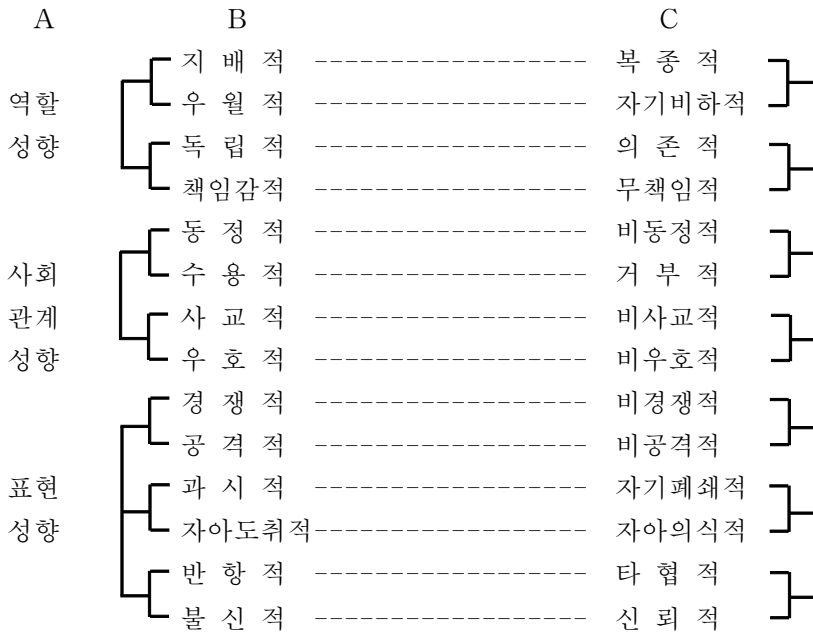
| A | B | C |
|---|---|---|
| 역할 성향 | 지 배 적 | 복 종 적 |
| | 우 월 적 | 자기비하적 |
| | 독 립 적 | 의 존 적 |
| | 책임감적 | 무책임적 |
| 사회 관계 성향 | 동 정 적 | 비동정적 |
| | 수 용 적 | 거 부 적 |
| | 사 교 적 | 비사교적 |
| | 우 호 적 | 비우호적 |
| 표현 성향 | 경 쟁 적 | 비경쟁적 |
| | 공 격 적 | 비공격적 |
| | 과 시 적 | 자기폐쇄적 |
| | 자아도취적 | 자아의식적 |
| | 반 항 적 | 타 협 적 |
| | 불 신 적 | 신 뢰 적 |